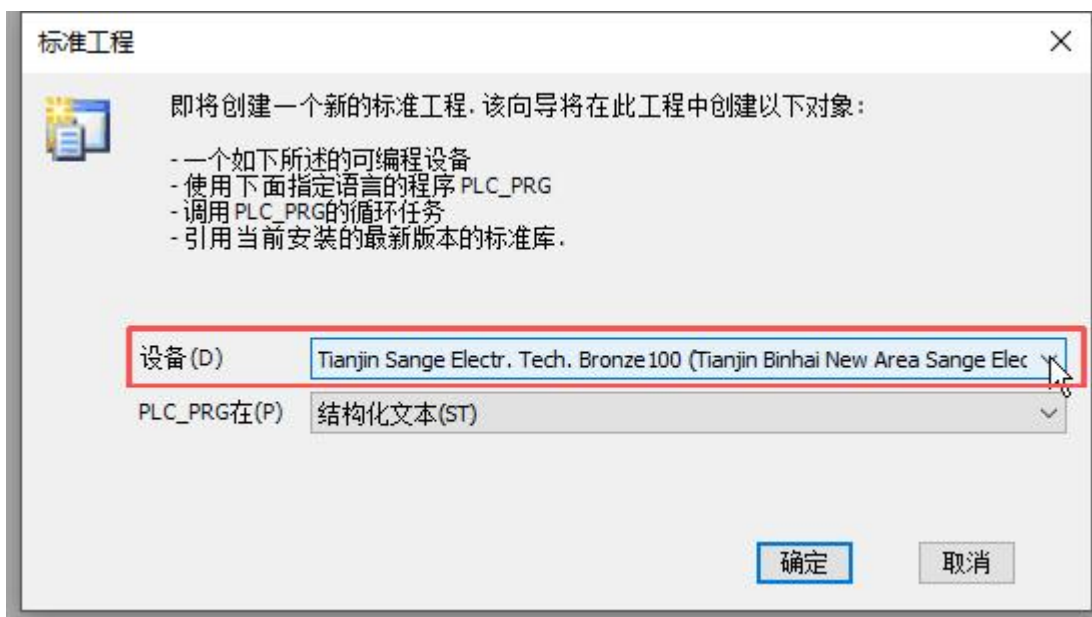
标准工程

×

即将创建一个新的标准工程. 该向导将在此工程中创建以下对象：

- 一个如下所述的可编程设备
- 使用下面指定语言的程序 PLC_PRG
- 调用 PLC_PRG的循环任务
- 引用当前安装的最新版本的标准库.

设备(D) Tianjin Sange Electr. Tech. Bronze100 (Tianjin Binhai New Area Sange Elec

PLC_PRG在(P) 结构化文本(ST)

确定

取消